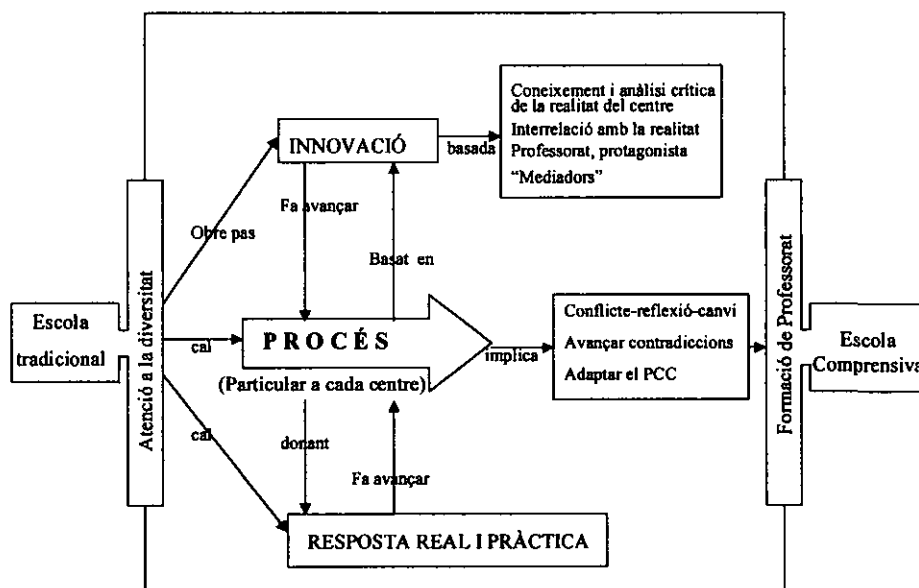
Escola tradicional

Atenció a la diversitat

Obre pas

cal

cal

INNOVACIÓ

basada

Coneixement i anàlisi crítica de la realitat del centre
Interrelació amb la realitat
Professorat, protagonista
"Mediadors"

Fa avançar

Basat en

PROCÉS
(Particular a cada centre)

implica

Conflicte-reflexió-canvi
Avançar contradiccions
Adaptar el PCC

donant

Fa avançar

RESPOSTA REAL I PRÀCTICA

Formació de Professorat

Escola Comprensiva